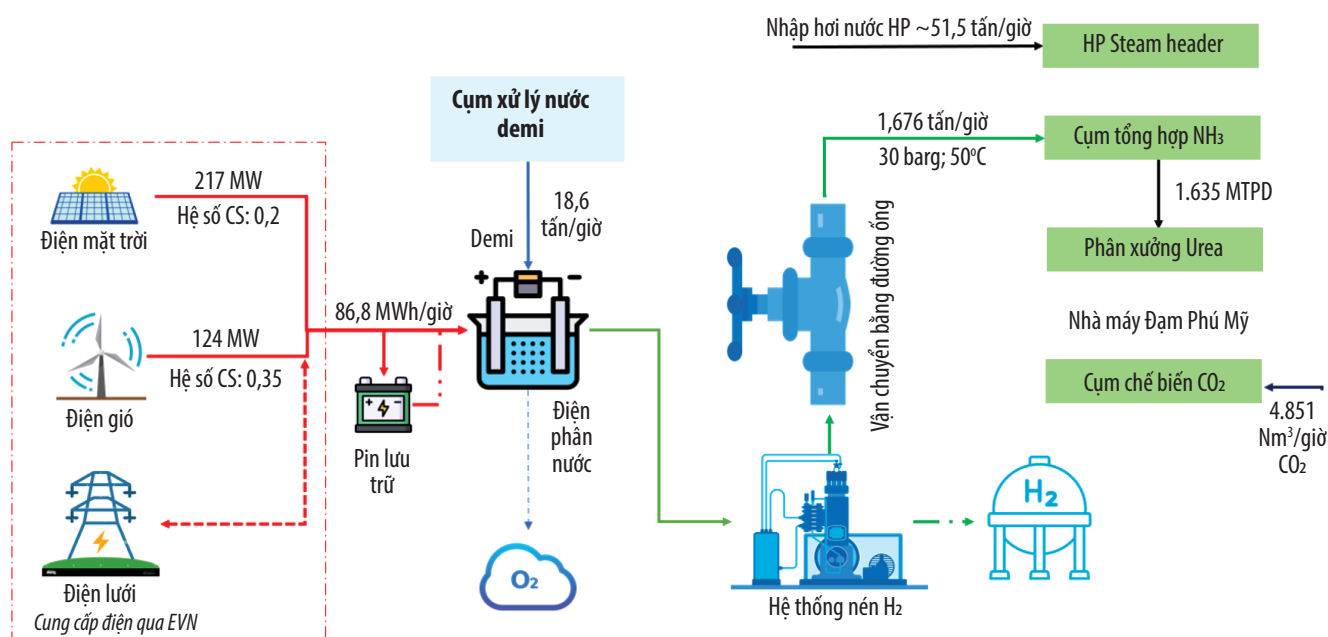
Nhập hơi nước HP ~51,5 tấn/giờ

HP Steam header

Cụm xử lý nước demi

1,676 tấn/giờ

30 barg; 50°C

Cụm tổng hợp $NH_3$

1.635 MTPD

Phân xưởng Urea

Nhà máy Đạm Phú Mỹ

Cụm chế biến $CO_2$

4.851 $Nm^3$/giờ $CO_2$

217 MW

Hệ số CS: 0,2

Điện mặt trời

18,6 tấn/giờ

Demi

86,8 MWh/giờ

124 MW

Hệ số CS: 0,35

Điện gió

Pin lưu trữ

Điện phân nước

Vận chuyển bằng đường ống

$H_2$

Điện lưới

Cung cấp điện qua EVN

$O_2$

Hệ thống nén $H_2$